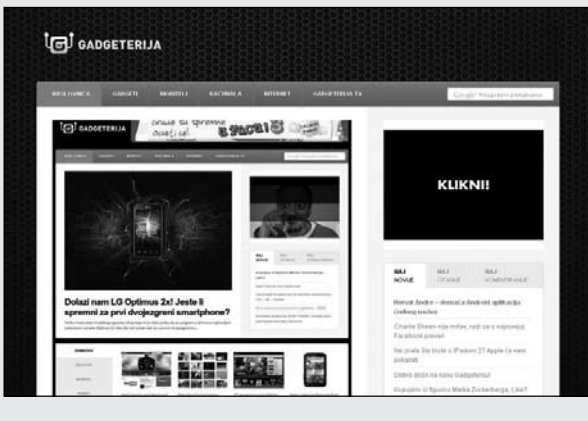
GADGETERIJA

NASLOVNICA GADGETI MOBITELI RAČUNALA INTERNET GADGETERIJA TV

Google™ Prilagođeno pretraživanje

GADGETERIJA

KLIKNI!

Dolazi nam LG Optimus 2x! Jeste li spremni za prvi dvojezgreni smartphone?

BILI NOVIJE BILI ČITANIJE BILI KOMENTIRANIJE

Hrvatski Andro – domaća Android aplikacija čitanja novina

Charlie Sheen nije mrtav, radi se o najnovijoj Facebook prevari

Ne prata šta bude s iPadom 2? Apple će vam pokazati

Dobro došli na novu Gadgeteriju!

Vozupimi si figuricu Marka Zuckerberga, Like?